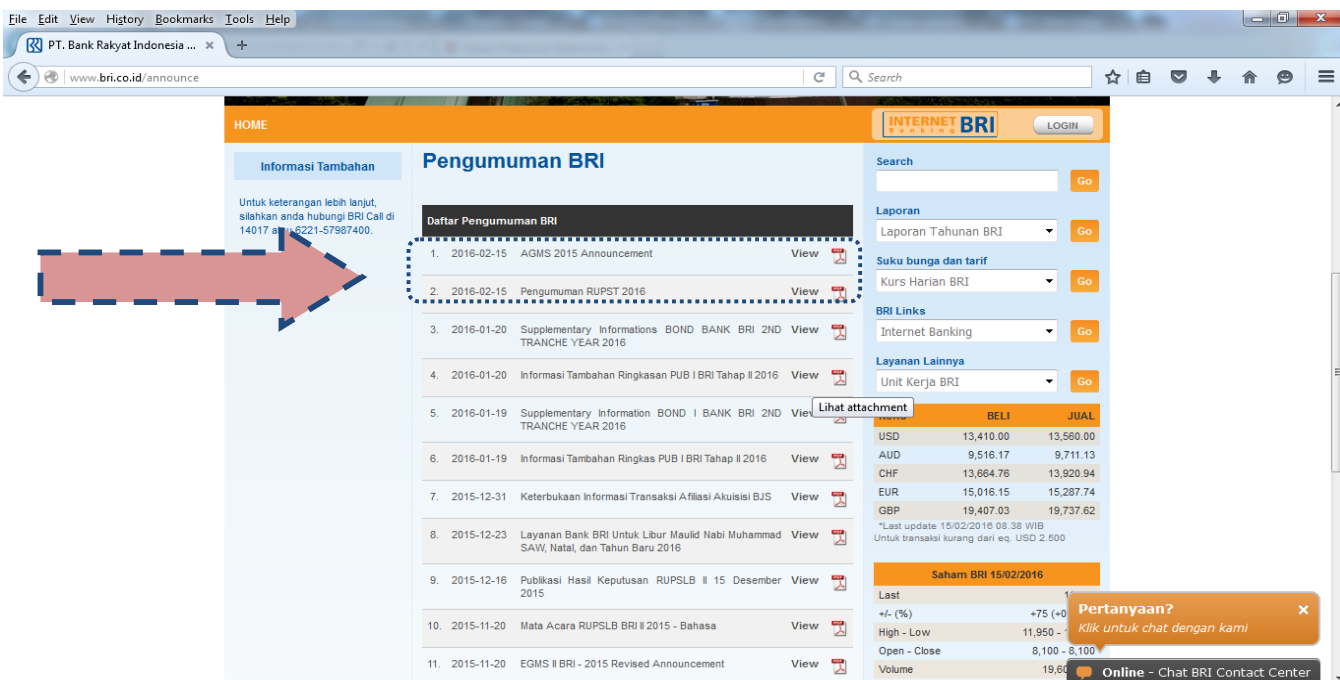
File Edit View History Bookmarks Tools Help

PT. Bank Rakyat Indonesia ... ×

www.bri.co.id/announce

Search

HOME

INTERNET Banking BRI

LOGIN

Informasi Tambahan

Untuk keterangan lebih lanjut, silahkan anda hubungi BRI Call di 14017 a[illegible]u 6221-57987400.

Pengumuman BRI

Daftar Pengumuman BRI

| | | | |
|---|---|---|---|
| 1. | 2016-02-15 | AGMS 2015 Announcement | View |
| 2. | 2016-02-15 | Pengumuman RUPST 2016 | View |
| 3. | 2016-01-20 | Supplementary Informations BOND BANK BRI 2ND TRANCHE YEAR 2016 | View |
| 4. | 2016-01-20 | Informasi Tambahan Ringkasan PUB I BRI Tahap II 2016 | View |
| 5. | 2016-01-19 | Supplementary Information BOND I BANK BRI 2ND TRANCHE YEAR 2016 | View |
| 6. | 2016-01-19 | Informasi Tambahan Ringkas PUB I BRI Tahap II 2016 | View |
| 7. | 2015-12-31 | Keterbukaan Informasi Transaksi Afiliasi Akuisisi BJS | View |
| 8. | 2015-12-23 | Layanan Bank BRI Untuk Libur Maulid Nabi Muhammad SAW, Natal, dan Tahun Baru 2016 | View |
| 9. | 2015-12-16 | Publikasi Hasil Keputusan RUPSLB II 15 Desember 2015 | View |
| 10. | 2015-11-20 | Mata Acara RUPSLB BRI II 2015 - Bahasa | View |
| 11. | 2015-11-20 | EGMS II BRI - 2015 Revised Announcement | View |

Lihat attachment

Search

Go

Laporan

Laporan Tahunan BRI

Go

Suku bunga dan tarif

Kurs Harian BRI

Go

BRI Links

Internet Banking

Go

Layanan Lainnya

Unit Kerja BRI

Go

| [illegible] | BELI | JUAL |
|---|---|---|
| USD | 13,410.00 | 13,560.00 |
| AUD | 9,516.17 | 9,711.13 |
| CHF | 13,664.76 | 13,920.94 |
| EUR | 15,016.15 | 15,287.74 |
| GBP | 19,407.03 | 19,737.62 |

*Last update 15/02/2016 08.38 WIB
Untuk transaksi kurang dari eq. USD 2.500

Saham BRI 15/02/2016

| | |
|---|---|
| Last | 1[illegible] |
| +/- (%) | +75 (+0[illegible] |
| High - Low | 11,950 - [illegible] |
| Open - Close | 8,100 - 8,100 |
| Volume | 19,60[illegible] |

Pertanyaan? ×
Klik untuk chat dengan kami

Online - Chat BRI Contact Center